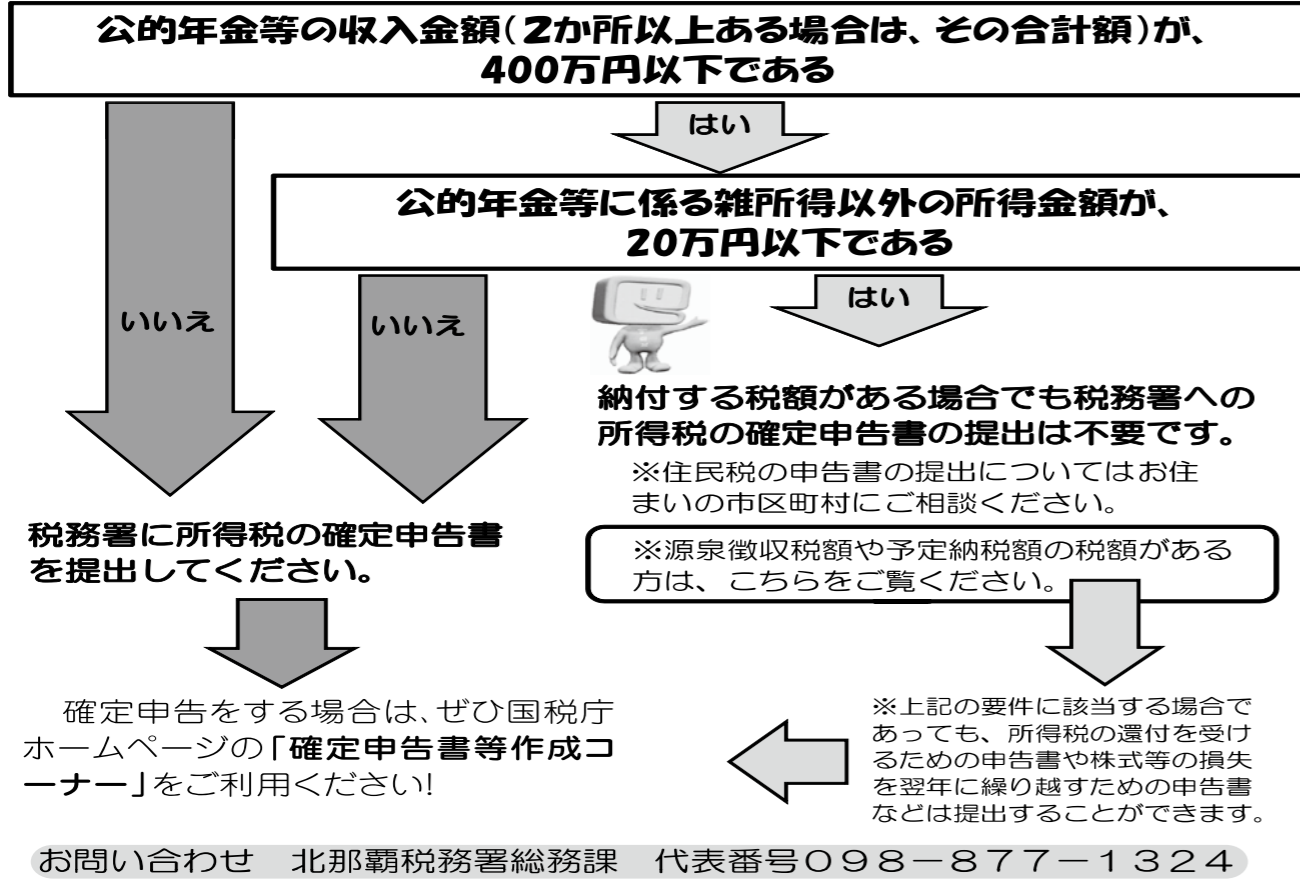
公的年金等の収入金額(2か所以上ある場合は、その合計額)が、400万円以下である

はい

公的年金等に係る雑所得以外の所得金額が、20万円以下である

いいえ

いいえ

はい

納付する税額がある場合でも税務署への所得税の確定申告書の提出は不要です。

※住民税の申告書の提出についてはお住まいの市区町村にご相談ください。

※源泉徴収税額や予定納税額の税額がある方は、こちらをご覧ください。

税務署に所得税の確定申告書を提出してください。

確定申告をする場合は、ぜひ国税庁ホームページの「確定申告書等作成コーナー」をご利用ください!

※上記の要件に該当する場合であっても、所得税の還付を受けるための申告書や株式等の損失を翌年に繰り越すための申告書などは提出することができます。

お問い合わせ　北那覇税務署総務課　代表番号098−877−1324